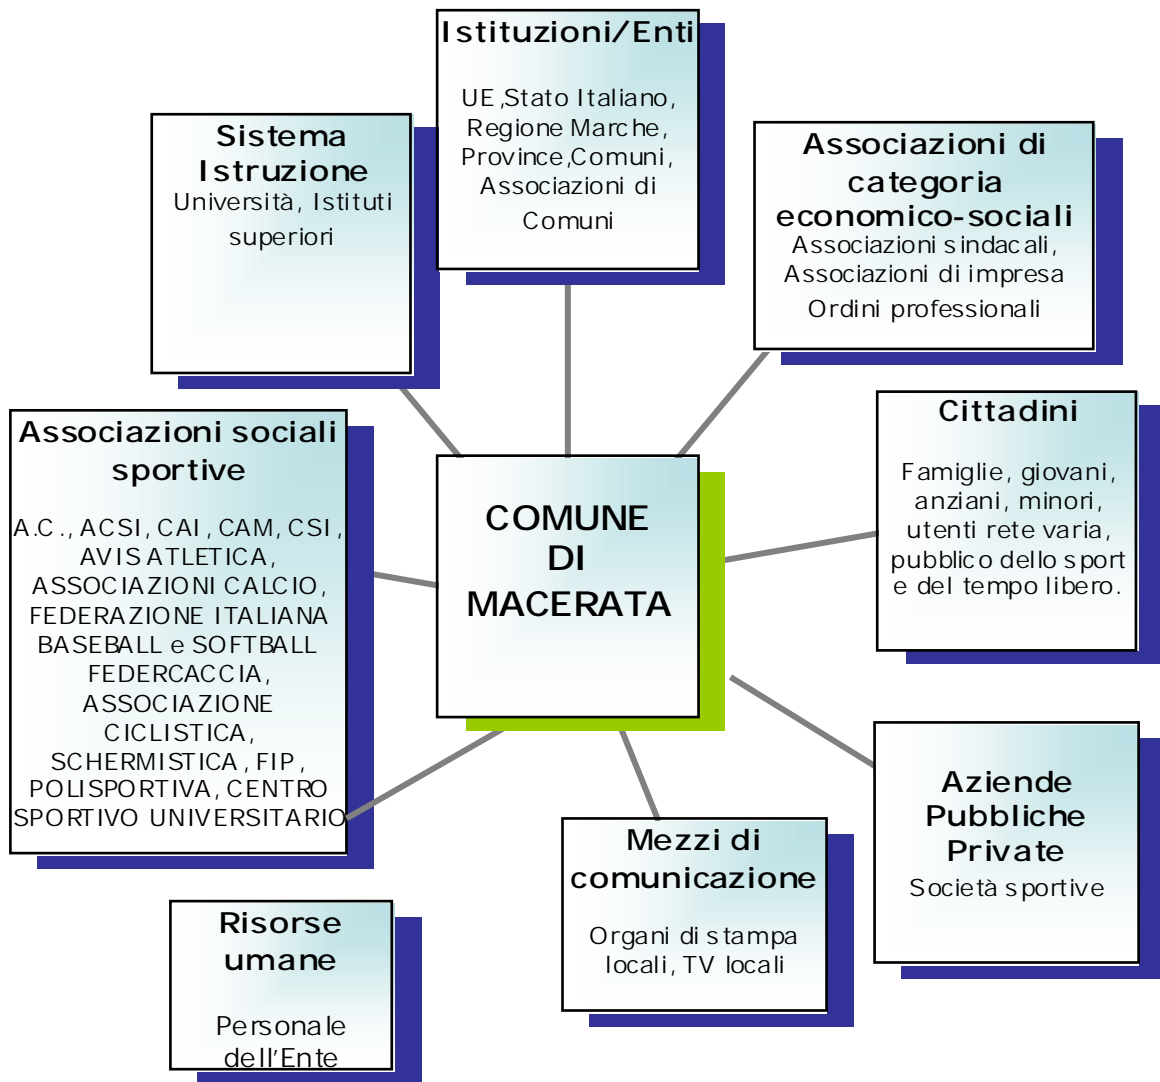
Istituzioni/Enti

UE,Stato Italiano, Regione Marche, Province,Comuni, Associazioni di Comuni

Sistema Istruzione
Università, Istituti superiori

Associazioni di categoria economico-sociali
Associazioni sindacali, Associazioni di impresa
Ordini professionali

Associazioni sociali sportive

A.C., ACSI, CAI, CAM, CSI, AVIS ATLETICA, ASSOCIAZIONI CALCIO, FEDERAZIONE ITALIANA BASEBALL e SOFTBALL FEDERCACCIA, ASSOCIAZIONE CICLISTICA, SCHERMISTICA, FIP, POLISPORTIVA, CENTRO SPORTIVO UNIVERSITARIO

COMUNE DI MACERATA

Cittadini

Famiglie, giovani, anziani, minori, utenti rete varia, pubblico dello sport e del tempo libero.

Aziende Pubbliche Private
Società sportive

Mezzi di comunicazione

Organi di stampa locali, TV locali

Risorse umane

Personale dell'Ente